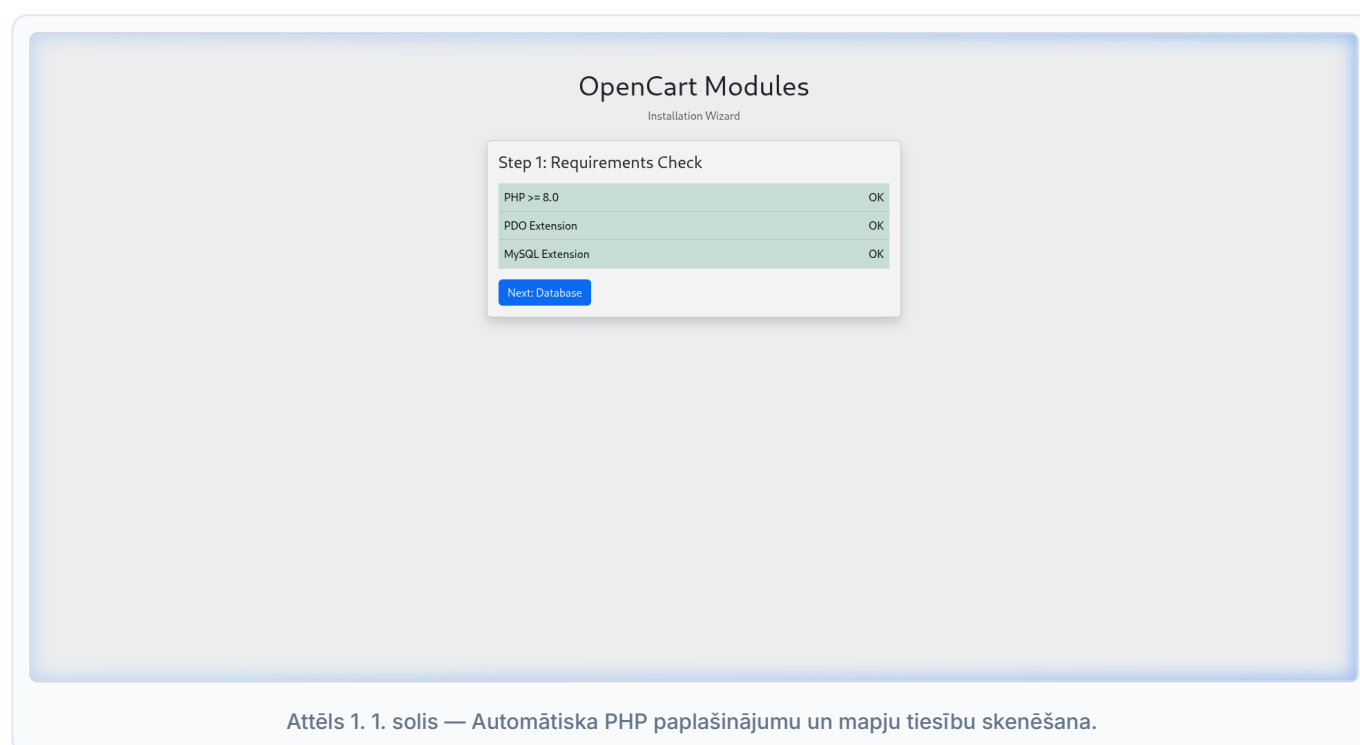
OpenCart Modules
Installation Wizard

Step 1: Requirements Check

| | |
|---|---|
| PHP >= 8.0 | OK |
| PDO Extension | OK |
| MySQL Extension | OK |

Next: Database

Attēls 1. 1. solis — Automātiska PHP paplašinājumu un mapju tiesību skenēšana.